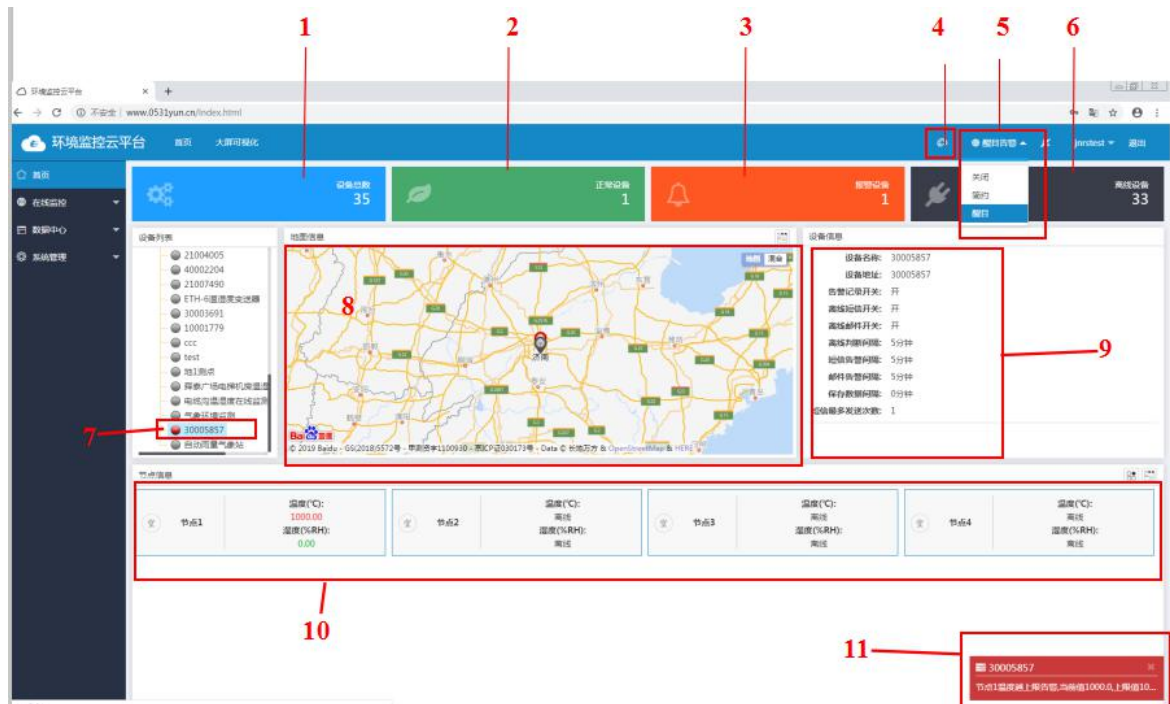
1 2 3 4 5 6

环境监控云平台 × +

← → C ⓘ 不安全 | www.0531yun.cn/index.html

环境监控云平台 首页 大屏可视化

醒目告警 ▲ jnrstest ▼ 退出

关闭
简约
醒目

首页
在线监控
数据中心
系统管理

设备总数 35
正常设备 1
报警设备 1
离线设备 33

设备列表
21004005
40002204
21007490
ETH-6温湿度变送器
30003691
10001779
ccc
test
地1测试
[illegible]
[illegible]
气象环境监测
30005857
自动雨量气象站

地图信息
地图 混合
济南
8
© 2019 Baidu - GS(2018)5572号 - 甲测资字1100930 - 京ICP证030173号 - Data © 长地万方 & OpenStreetMap & HERE

设备信息
设备名称: 30005857
设备地址: 30005857
告警记录开关: 开
离线短信开关: 开
离线邮件开关: 开
离线判断间隔: 5分钟
短信告警间隔: 5分钟
邮件告警间隔: 5分钟
保存数据间隔: 0分钟
短信最多发送次数: 1

7 9

节点信息
节点1 温度(℃): 1000.00 湿度(%RH): 0.00
节点2 温度(℃): 离线 湿度(%RH): 离线
节点3 温度(℃): 离线 湿度(%RH): 离线
节点4 温度(℃): 离线 湿度(%RH): 离线

10

11
30005857
节点1温度超上限告警,当前值1000.0,上限值10...